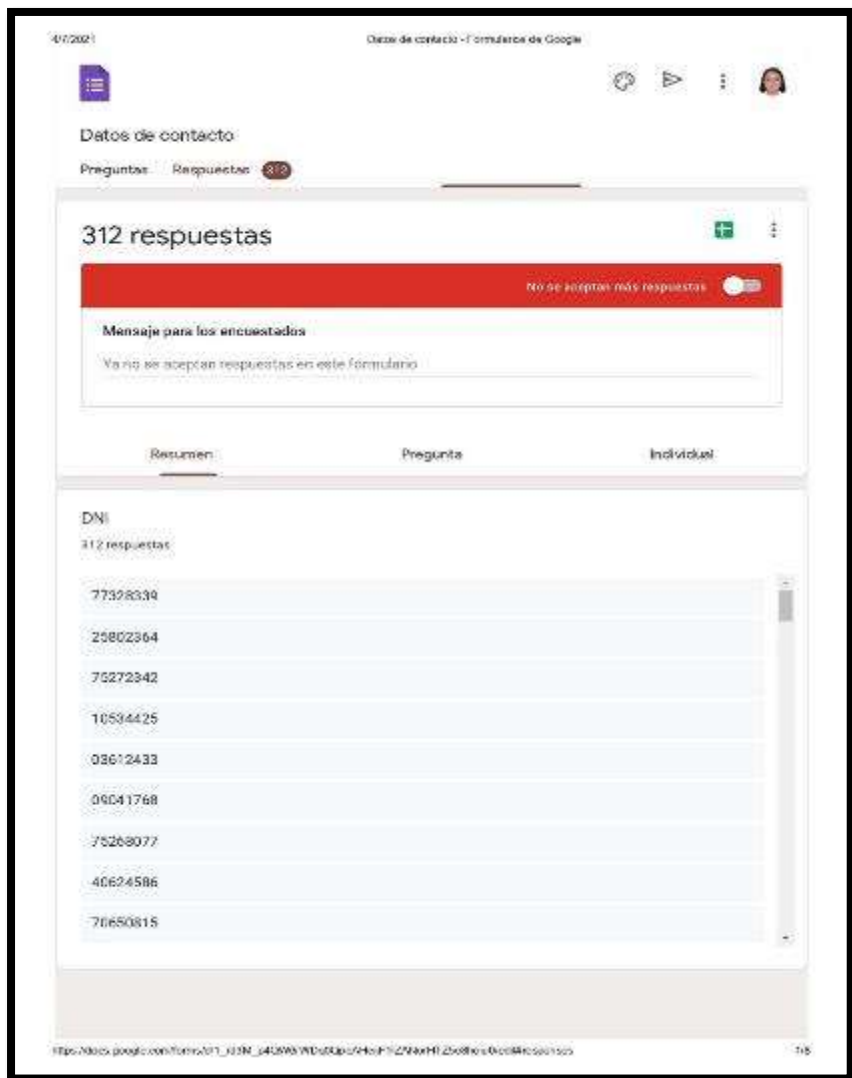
4/7/2021 Datos de contacto - Formularios de Google

Datos de contacto

Preguntas Respuestas 312

312 respuestas

No se aceptan más respuestas

Mensaje para los encuestados

Ya no se aceptan respuestas en este formulario

Resumen Pregunta Individual

DNI

312 respuestas

77328339

25802364

75272342

10534425

03612433

09041768

75268077

40624586

70650815

https://docs.google.com/forms/d/1_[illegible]/edit#responses 1/6